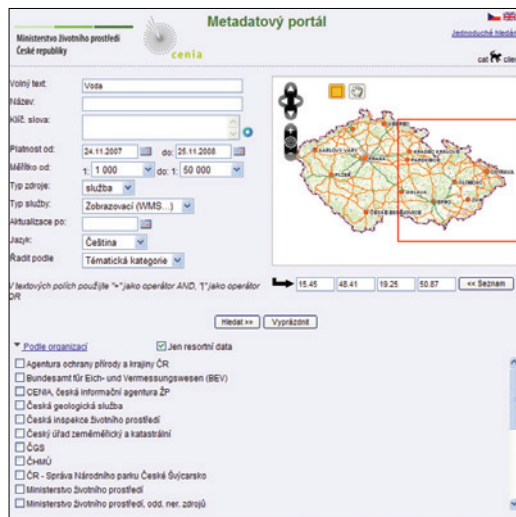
Ministerstvo životního prostředí České republiky

cenia

Metadatový portál

Jednoduché hledán

cat clie

Volný text: Voda

Název:

Klíč. slova:

Platnost od: 24.11.2007 do: 25.11.2008

Měřítko od: 1: 1 000 do: 1: 50 000

Typ zdroje: služba

Typ služby: Zobrazovací (WMS...)

Aktualizace po:

Jazyk: Čeština

Řadit podle: Tématická kategorie

V textových polích použijte "+" jako operátor AND, "|" jako operátor OR

15.45 48.41 19.25 50.87 << Seznam

Hledat >> Vyprázdnit

Podle organizací

Jen resortní data

Agentura ochrany přírody a krajiny ČR

Bundesamt für Eich- und Vermessungswesen (BEV)

CENIA, česká informační agentura ŽP

Česká geologická služba

Česká inspekce životního prostředí

Český úřad zeměměřický a katastrální

ČGS

ČHMÚ

ČR - Správa Národního parku České Švýcarsko

Ministerstvo životního prostředí

Ministerstvo životního prostředí, odd. ner. zdrojů

KARLOVY VARY

PLZEŇ

KRÁLOVÉ

LIBEREC

PARDUBICE

JIHLAVA

OLOMOUC

OSTRAVA

BRNO

ZLÍN